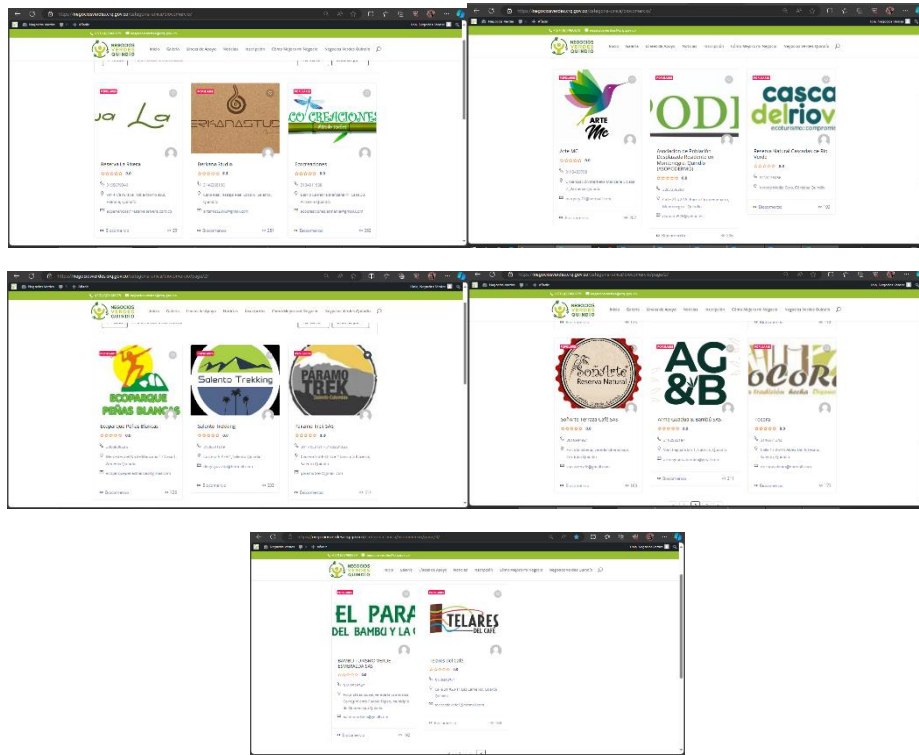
NEGOCIOS VERDES QUINDÍO

Inicio Quindío Clínica de Apoyo Noticias Inscripción Otros Negocios Negocios Verdes Quindío

a La

Reserva La Nona

ERIKANASTUDIO

Erikana Studio

ECO CREACIONES

Ecocreaciones

ARTE Me

Arte MC

ODI

Asociación de Población Desplazada Retornos de Montenegro Quindío (ASOPODEMQ)

cascadas del rio verde

Reserva Natural Cascadas de Rio Verde

ECOPARQUE PEÑAS BLANCAS

Ecoparque Peñas Blancas

Salento Trekking

Salento Trekking

PARAMO TREK

Paramo Trek SAS

SoñArte Reserva Natural

SoñArte Reserva Café sas

AG&B

Artesanías de la Guadua

oCoRa

Ocora

EL PARAÍSO DEL BAMBU Y LA G

ParaÍso Turismo Natural

TELARES DEL CAFÉ

Telares del Café